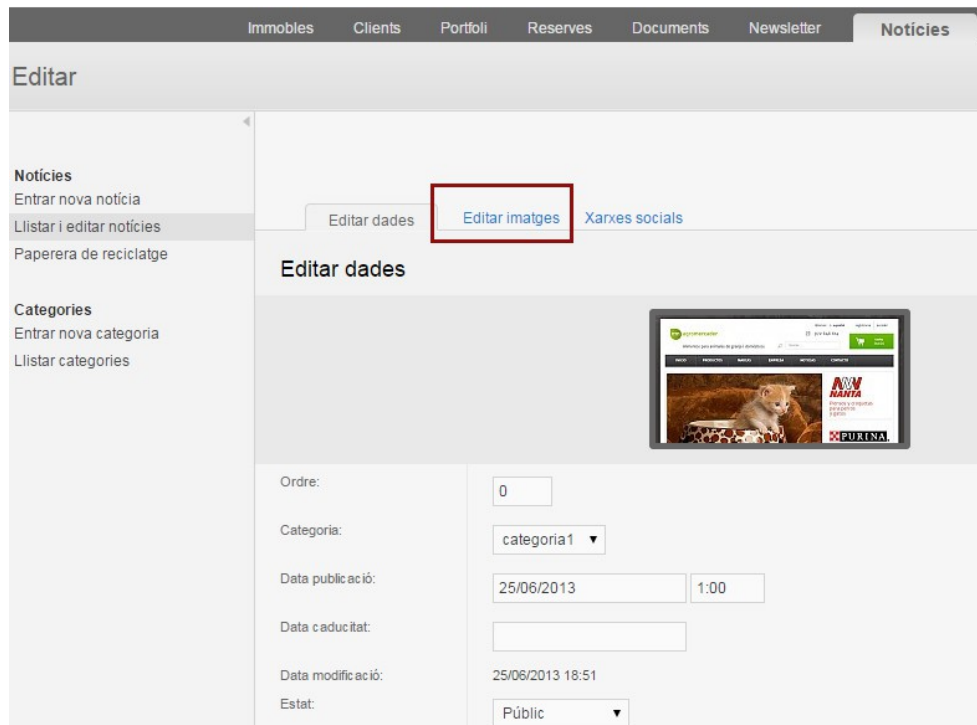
Immobles Clients Portfoli Reserves Documents Newsletter Notícies

Editar

Notícies
Entrar nova notícia
Llistar i editar notícies
Paperera de reciclatge

Categories
Entrar nova categoria
Llistar categories

Editar dades | Editar imatges | Xarxes socials

Editar dades

NANTA
PURINA

Ordre: 0

Categoria: categoria1 ▼

Data publicació: 25/06/2013 1:00

Data caducitat:

Data modificació: 25/06/2013 18:51

Estat: Públic ▼